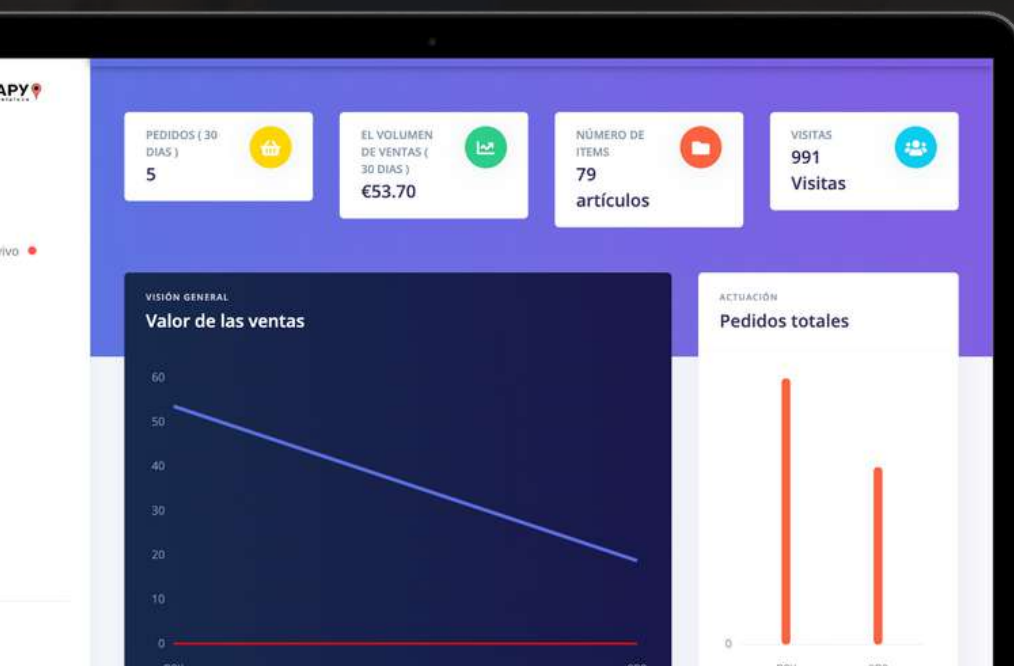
APY

ivo

PEDIDOS ( 30 DIAS )
5

EL VOLUMEN DE VENTAS ( 30 DIAS )
€53.70

NÚMERO DE ITEMS
79 artículos

VISITAS
991 Visitas

VISIÓN GENERAL
Valor de las ventas

60
50
40
30
20
10
0

ACTUACIÓN
Pedidos totales

0